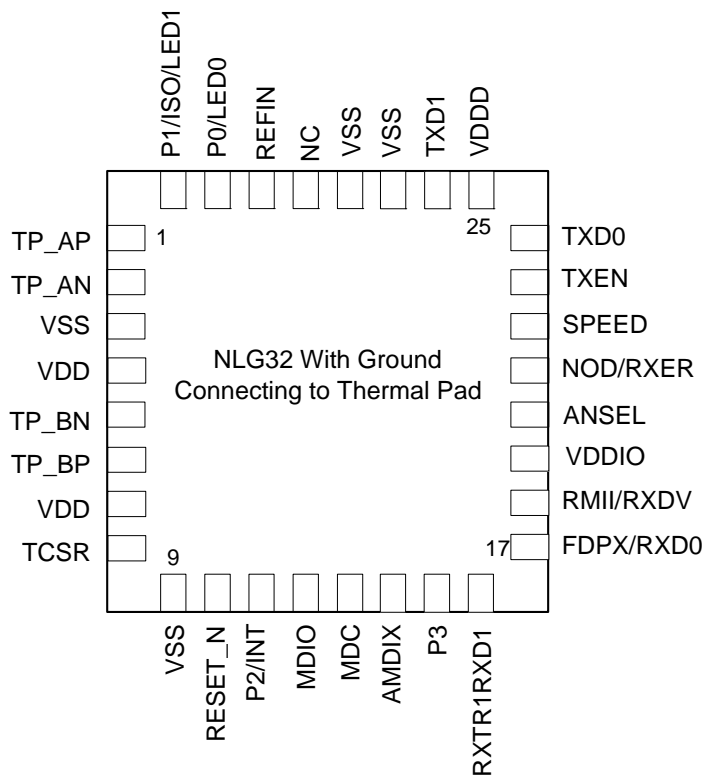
P1/ISO/LED1
P0/LED0
REFIN
NC
VSS
VSS
TXD1
VDDD

25

TP_AP
1
TP_AN
VSS
VDD
TP_BN
TP_BP
VDD
TCSR

NLG32 With Ground Connecting to Thermal Pad

TXD0
TXEN
SPEED
NOD/RXER
ANSEL
VDDIO
RMII/RXDV
17
FDPX/RXD0

9

VSS
RESET_N
P2/INT
MDIO
MDC
AMDIX
P3
RXTR1RXD1